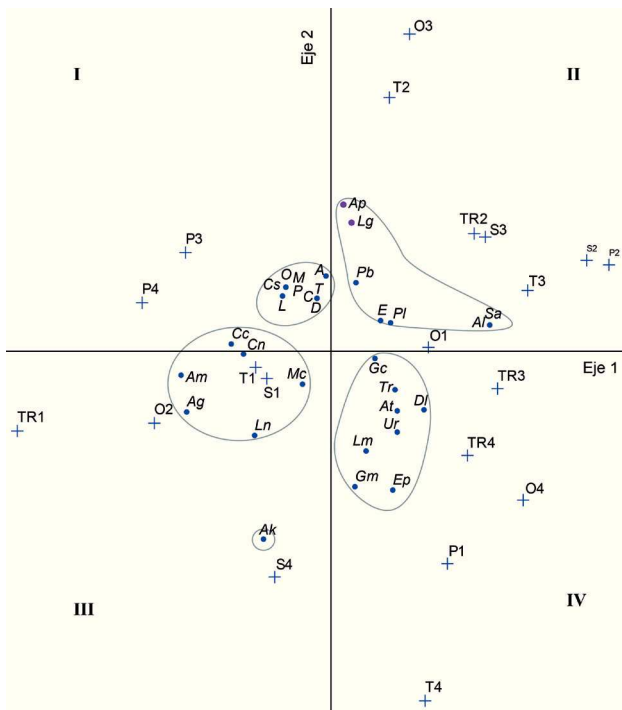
I

II

III

IV

Eje 2

Eje 1

O3

T2

TR2

S3

S2

P2

T3

O1

TR3

TR4

O4

P1

T4

S4

TR1

O2

P3

P4

T1

S1

Ap

Lg

Pb

E

Pl

Sa

Al

Cs

O

M

A

P

C

T

L

D

Cc

Cn

Am

Ag

Mc

Ln

Gc

Tr

At

Dl

Ur

Lm

Gm

Ep

Ak